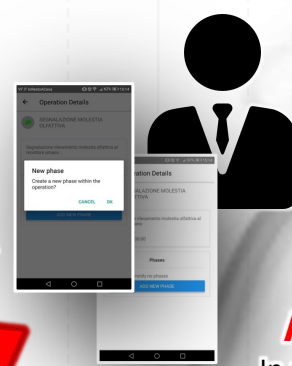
Operation Details

SEGNALAZIONE MOLESTIA OLFATTIVA

Segnalazione rilevamento molestia olfattiva al territorio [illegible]

New phase

Create a new phase within the operation?

CANCEL OK

ADD NEW PHASE

Operation Details

SEGNALAZIONE MOLESTIA OLFATTIVA

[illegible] rilevamento molestia olfattiva al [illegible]

Phases

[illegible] no phases

ADD NEW PHASE